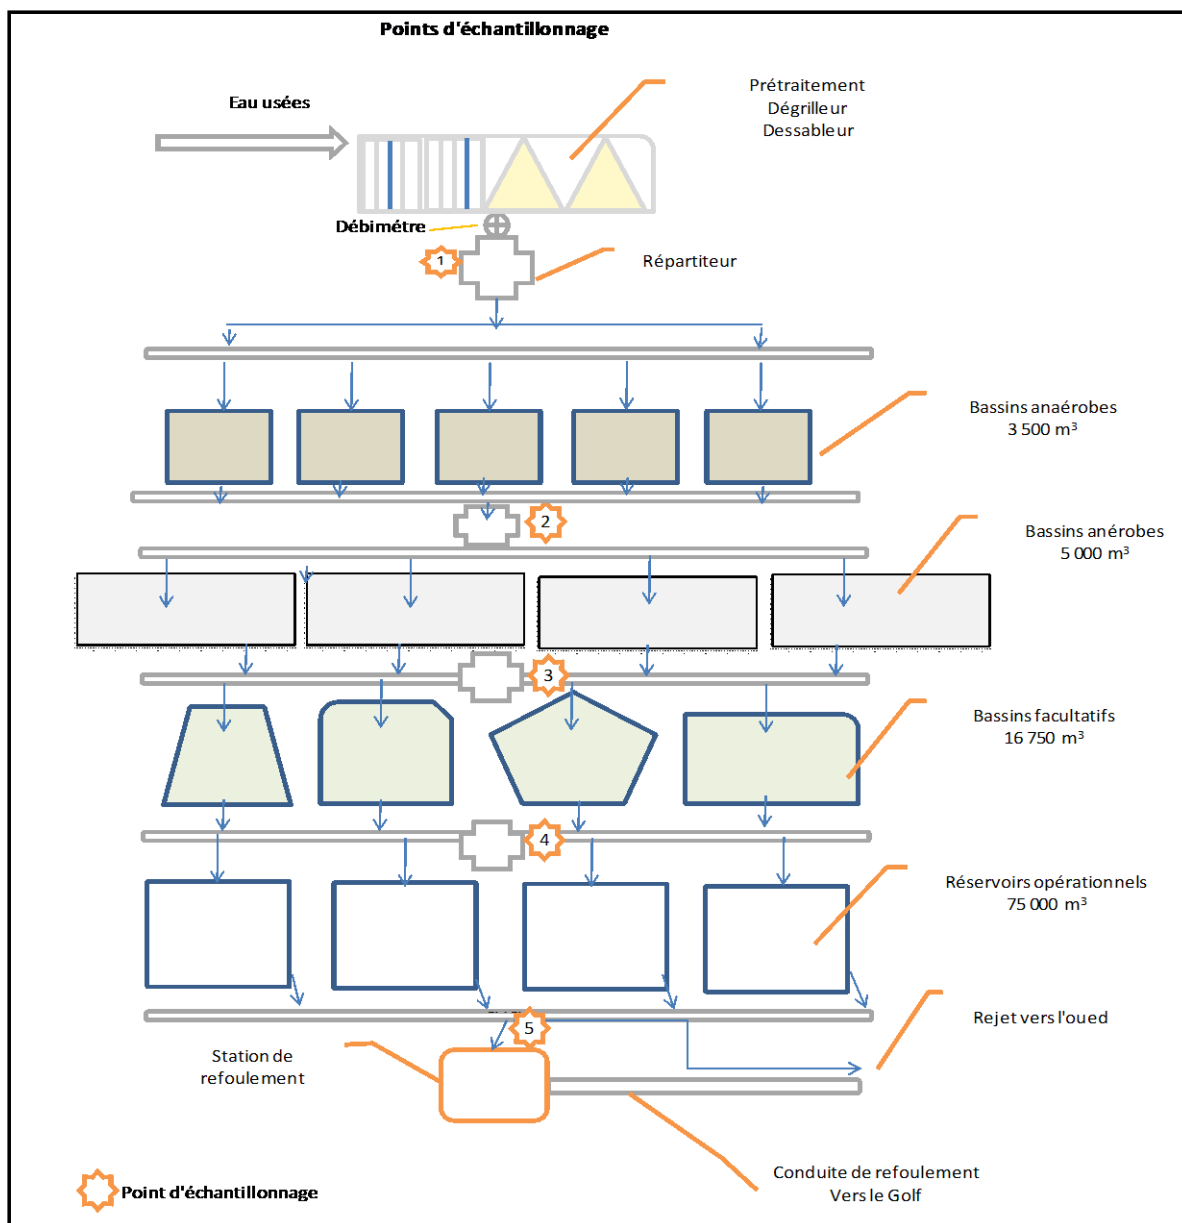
Points d'échantillonnage

Eau usées

Prétraitement
Dégrilleur
Dessableur

Débimétre

1

Répartiteur

Bassins anaérobes
3 500 $m^3$

2

Bassins anérobes
5 000 $m^3$

3

Bassins facultatifs
16 750 $m^3$

4

Réservoirs opérationnels
75 000 $m^3$

5

Rejet vers l'oued

Station de refoulement

Conduite de refoulement
Vers le Golf

Point d'échantillonnage